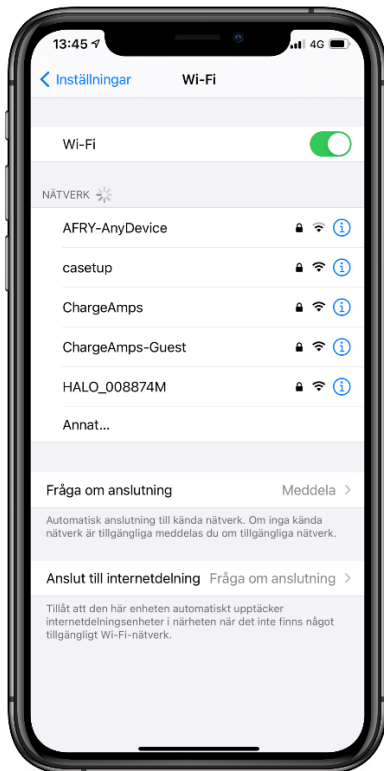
13:45
4G

Inställningar
Wi-Fi

Wi-Fi

NÄTVERK

AFRY-AnyDevice

casetup

ChargeAmps

ChargeAmps-Guest

HALO_008874M

Annat...

Fråga om anslutning
Meddela

Automatisk anslutning till kända nätverk. Om inga kända nätverk är tillgängliga meddelas du om tillgängliga nätverk.

Anslut till internetdelning
Fråga om anslutning

Tillåt att den här enheten automatiskt upptäcker internetdelningsenheter i närheten när det inte finns något tillgängligt Wi-Fi-nätverk.